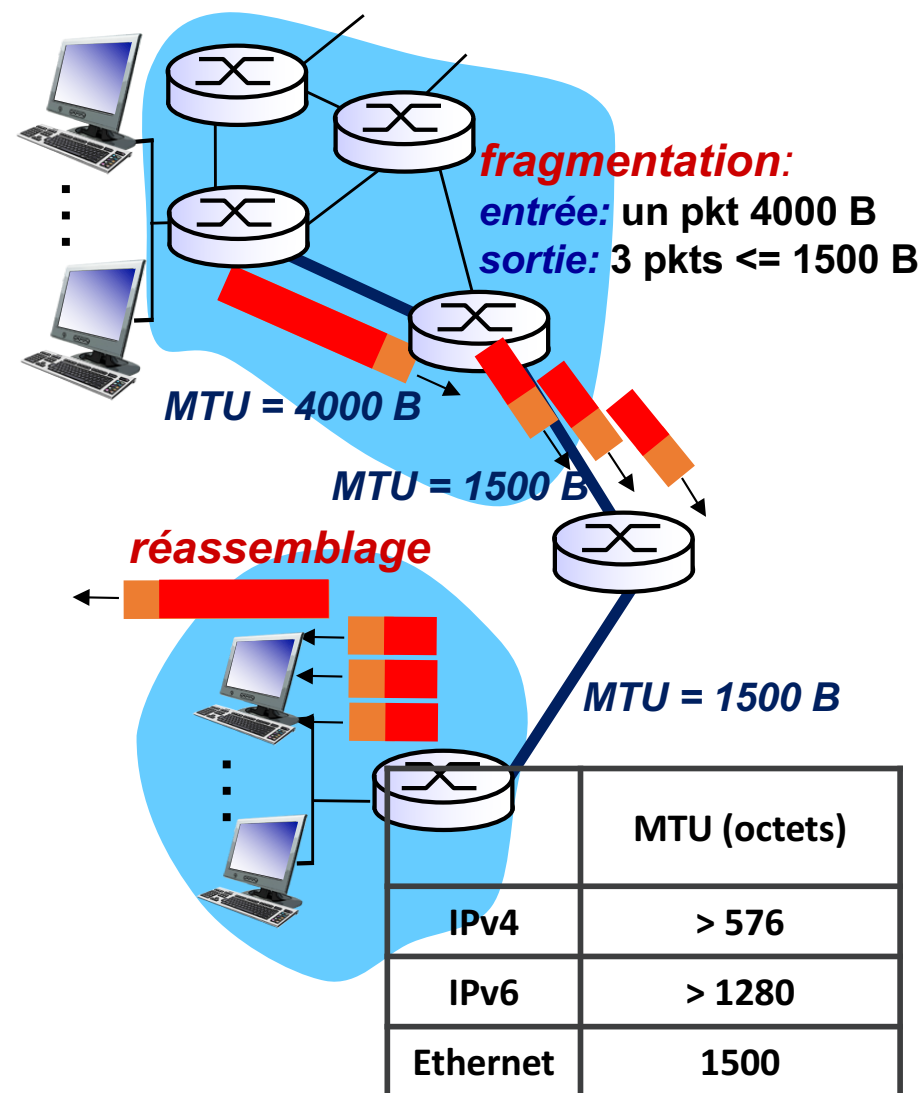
fragmentation:
entrée: un pkt 4000 B
sortie: 3 pkts <= 1500 B

MTU = 4000 B

MTU = 1500 B

réassemblage

MTU = 1500 B

| | MTU (octets) |
|---|---|
| IPv4 | > 576 |
| IPv6 | > 1280 |
| Ethernet | 1500 |